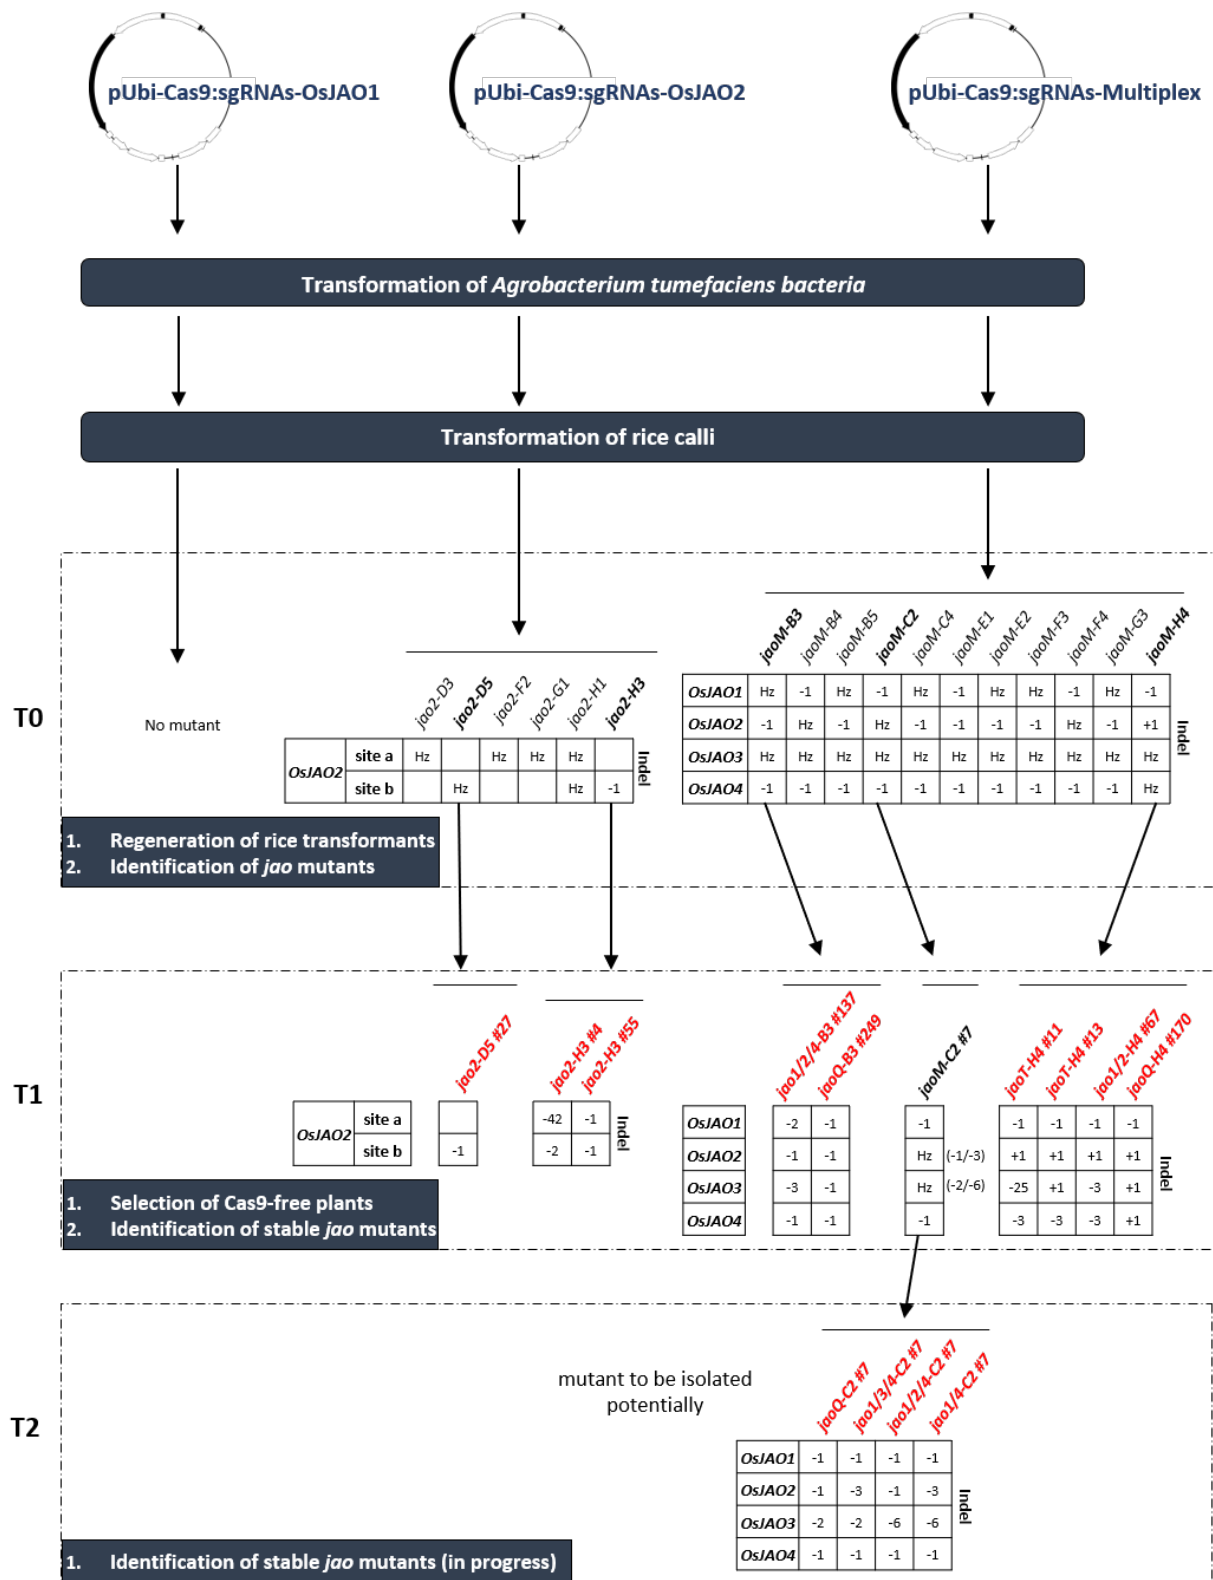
pUbi-Cas9:sgRNAs-OsJAO1

pUbi-Cas9:sgRNAs-OsJAO2

pUbi-Cas9:sgRNAs-Multiplex

Transformation of *Agrobacterium tumefaciens bacteria*

Transformation of rice calli

T0

No mutant

| | | jao2-D3 | jao2-D5 | jao2-F2 | jao2-G1 | jao2-H1 | jao2-H3 |
|---|---|---|---|---|---|---|---|
| OsJAO2 | site a | Hz | | Hz | Hz | Hz | |
| | site b | | Hz | | | Hz | -1 |

Indel

| | jaoM-B3 | jaoM-B4 | jaoM-B5 | jaoM-C2 | jaoM-C4 | jaoM-E1 | jaoM-E2 | jaoM-F3 | jaoM-F4 | jaoM-G3 | jaoM-H4 |
|---|---|---|---|---|---|---|---|---|---|---|---|
| OsJAO1 | Hz | -1 | Hz | -1 | Hz | -1 | Hz | Hz | -1 | Hz | -1 |
| OsJAO2 | -1 | Hz | -1 | Hz | -1 | -1 | -1 | -1 | Hz | -1 | +1 |
| OsJAO3 | Hz | Hz | Hz | Hz | Hz | Hz | Hz | Hz | Hz | Hz | Hz |
| OsJAO4 | -1 | -1 | -1 | -1 | -1 | -1 | -1 | -1 | -1 | -1 | Hz |

Indel

1. Regeneration of rice transformants
2. Identification of *jao* mutants

T1

| | | jao2-D5 #27 |
|---|---|---|
| OsJAO2 | site a | |
| | site b | -1 |

| jao2-H3 #4 | jao2-H3 #55 |
|---|---|
| -42 | -1 |
| -2 | -1 |

Indel

| | jao1/2/4-B3 #137 | jaoQ-B3 #249 |
|---|---|---|
| OsJAO1 | -2 | -1 |
| OsJAO2 | -1 | -1 |
| OsJAO3 | -3 | -1 |
| OsJAO4 | -1 | -1 |

| jaoM-C2 #7 | |
|---|---|
| -1 | |
| Hz | (-1/-3) |
| Hz | (-2/-6) |
| -1 | |

| jaoT-H4 #11 | jaoT-H4 #13 | jao1/2-H4 #67 | jaoQ-H4 #170 |
|---|---|---|---|
| -1 | -1 | -1 | -1 |
| +1 | +1 | +1 | +1 |
| -25 | +1 | -3 | +1 |
| -3 | -3 | -3 | +1 |

Indel

1. Selection of Cas9-free plants
2. Identification of stable *jao* mutants

T2

mutant to be isolated potentially

| | jaoQ-C2 #7 | jao1/3/4-C2 #7 | jao1/2/4-C2 #7 | jao1/4-C2 #7 |
|---|---|---|---|---|
| OsJAO1 | -1 | -1 | -1 | -1 |
| OsJAO2 | -1 | -3 | -1 | -3 |
| OsJAO3 | -2 | -2 | -6 | -6 |
| OsJAO4 | -1 | -1 | -1 | -1 |

Indel

1. Identification of stable *jao* mutants (in progress)